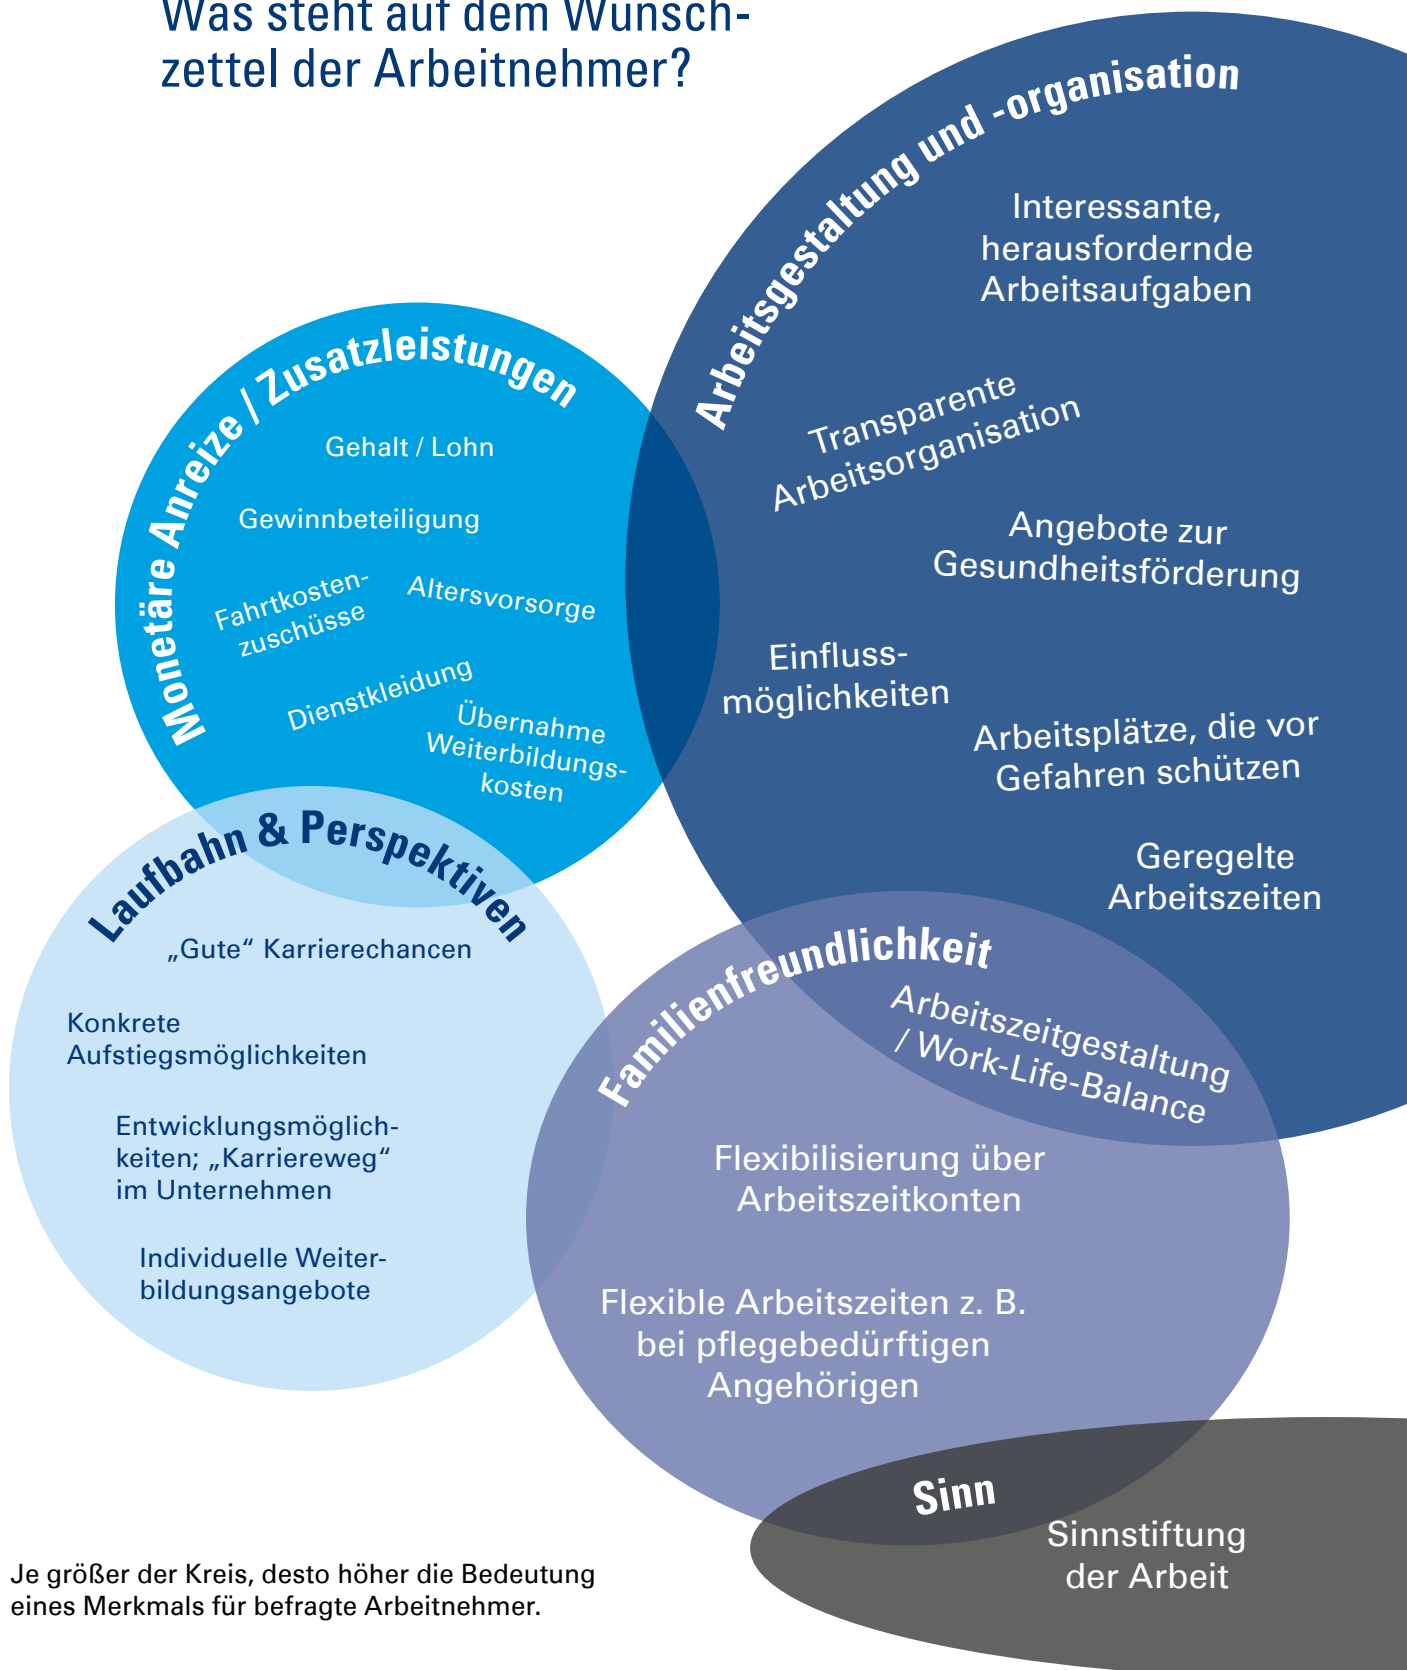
Was steht auf dem Wunschzettel der Arbeitnehmer?

Arbeitsgestaltung und -organisation

Interessante, herausfordernde Arbeitsaufgaben

Transparente Arbeitsorganisation

Angebote zur Gesundheitsförderung

Einflussmöglichkeiten

Arbeitsplätze, die vor Gefahren schützen

Geregelte Arbeitszeiten

Monetäre Anreize / Zusatzleistungen

Gehalt / Lohn

Gewinnbeteiligung

Fahrtkostenzuschüsse

Altersvorsorge

Dienstkleidung

Übernahme Weiterbildungskosten

Laufbahn & Perspektiven

„Gute“ Karrierechancen

Konkrete Aufstiegsmöglichkeiten

Entwicklungsmöglichkeiten; „Karriereweg“ im Unternehmen

Individuelle Weiterbildungsangebote

Familienfreundlichkeit

Arbeitszeitgestaltung / Work-Life-Balance

Flexibilisierung über Arbeitszeitkonten

Flexible Arbeitszeiten z. B. bei pflegebedürftigen Angehörigen

Sinn

Sinnstiftung der Arbeit

Je größer der Kreis, desto höher die Bedeutung eines Merkmals für befragte Arbeitnehmer.